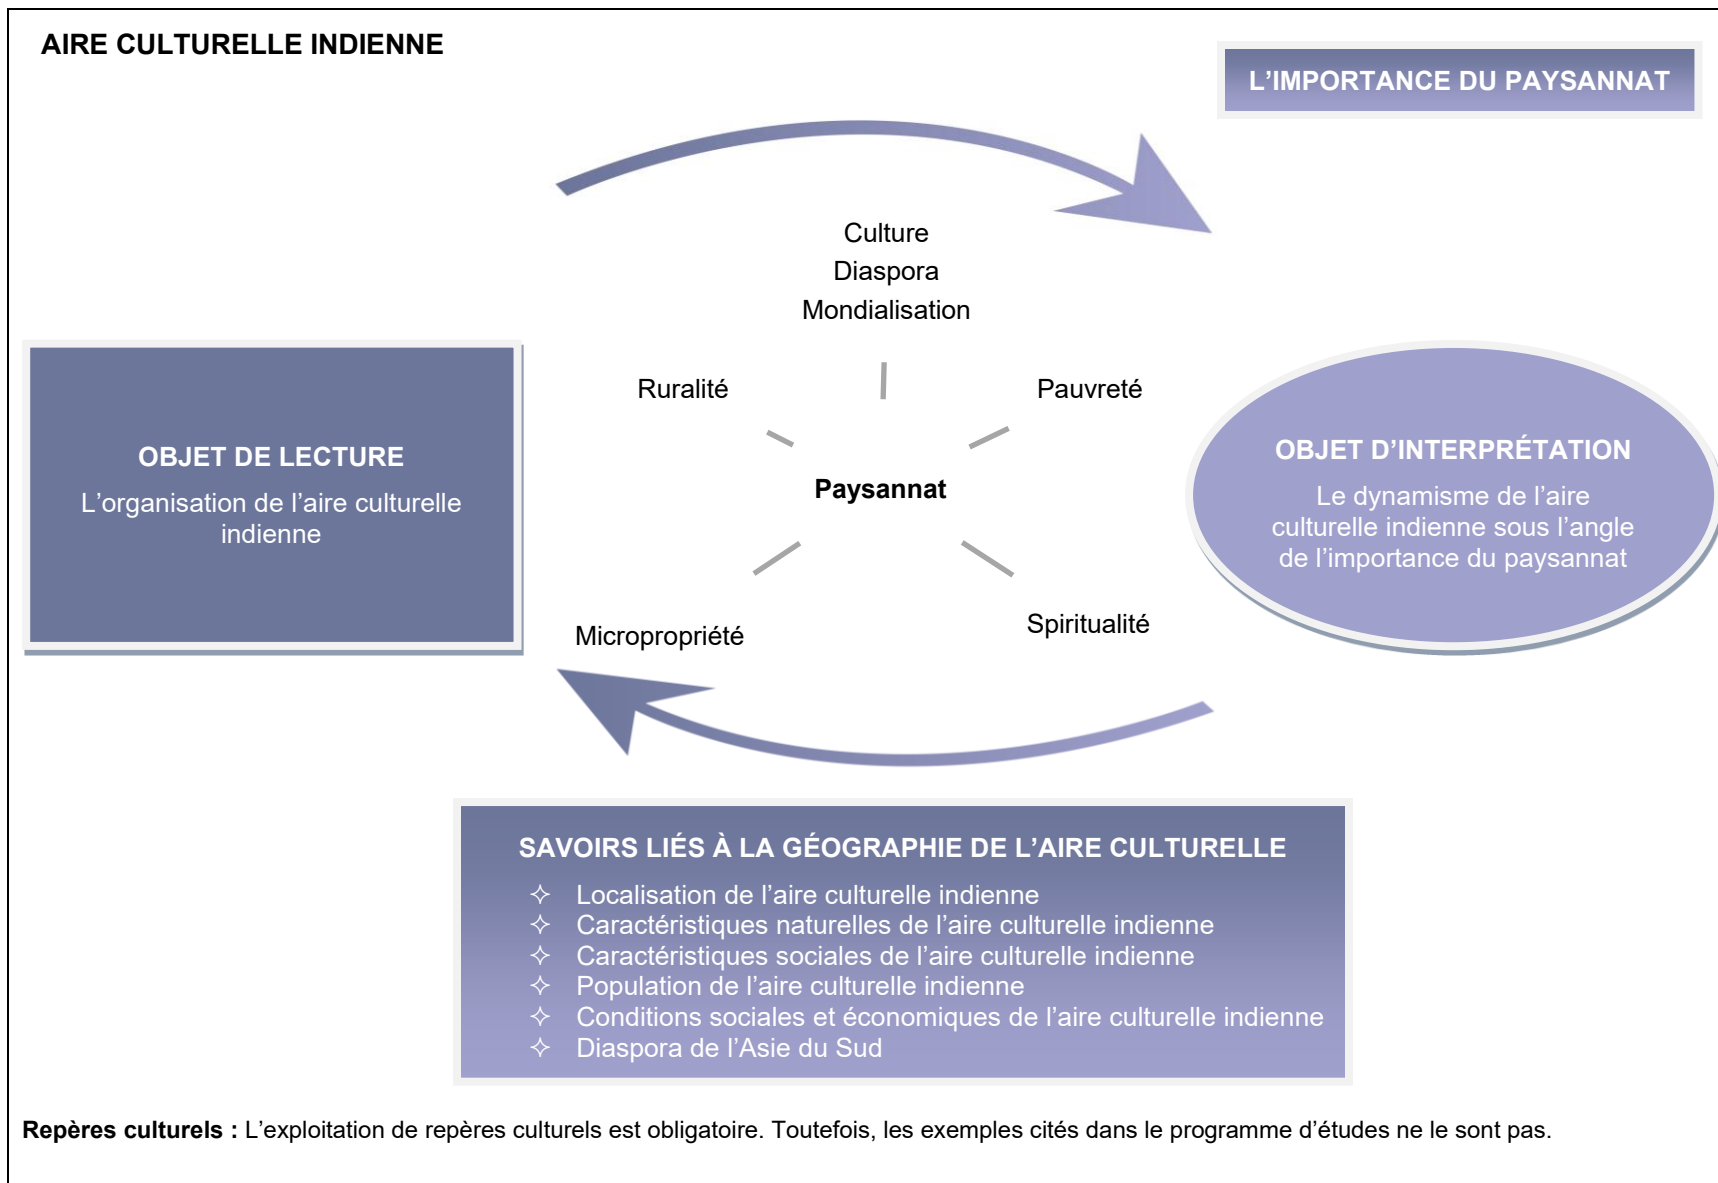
AIRE CULTURELLE INDIENNE

L’IMPORTANCE DU PAYSANNAT

Culture
Diaspora
Mondialisation

Ruralité

Pauvreté

OBJET DE LECTURE
L’organisation de l’aire culturelle indienne

Paysannat

OBJET D’INTERPRÉTATION
Le dynamisme de l’aire culturelle indienne sous l’angle de l’importance du paysannat

Micropropriété

Spiritualité

SAVOIRS LIÉS À LA GÉOGRAPHIE DE L’AIRE CULTURELLE
✧ Localisation de l’aire culturelle indienne
✧ Caractéristiques naturelles de l’aire culturelle indienne
✧ Caractéristiques sociales de l’aire culturelle indienne
✧ Population de l’aire culturelle indienne
✧ Conditions sociales et économiques de l’aire culturelle indienne
✧ Diaspora de l’Asie du Sud

**Repères culturels :** L’exploitation de repères culturels est obligatoire. Toutefois, les exemples cités dans le programme d’études ne le sont pas.